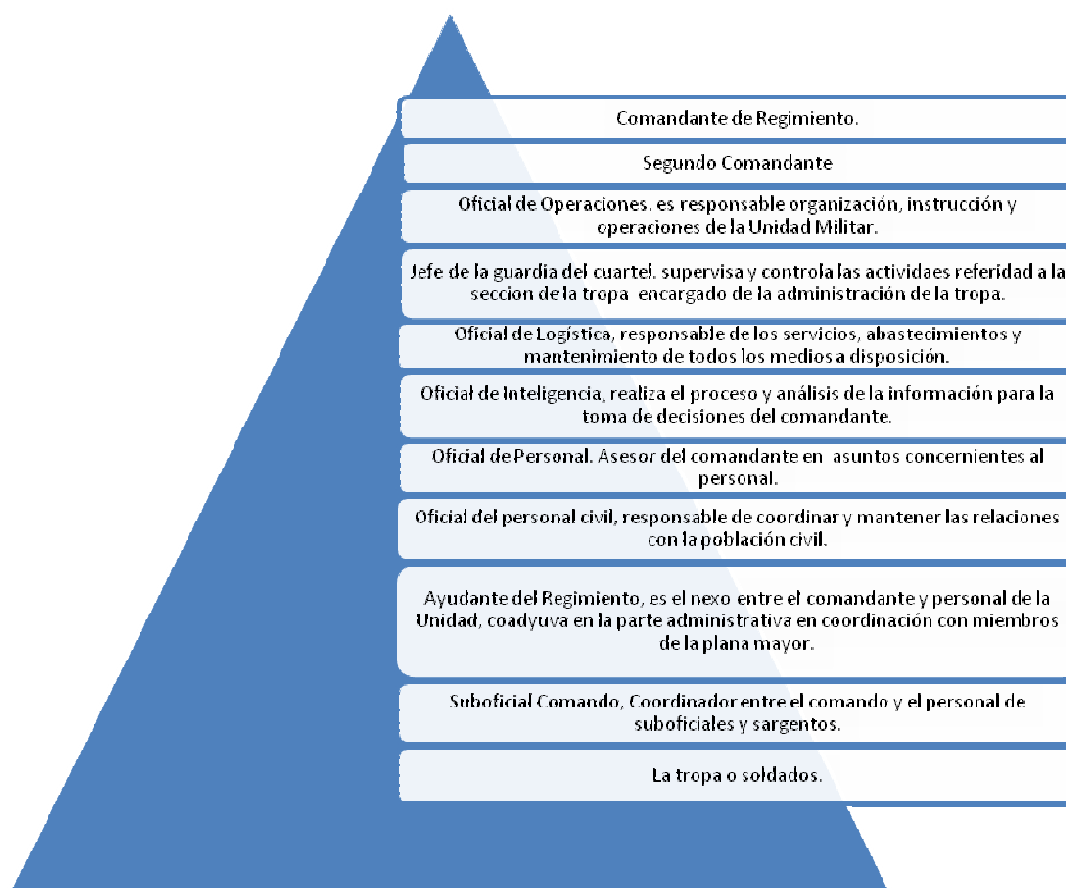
Comandante de Regimiento.

Segundo Comandante

Oficial de Operaciones. es responsable organización, instrucción y operaciones de la Unidad Militar.

Jefe de la guardia del cuartel. supervisa y controla las actividaes referidad a la seccion de la tropa encargado de la administración de la tropa.

Oficial de Logística, responsable de los servicios, abastecimientos y mantenimiento de todos los medios a disposición.

Oficial de Inteligencia, realiza el proceso y análisis de la información para la toma de decisiones del comandante.

Oficial de Personal. Asesor del comandante en asuntos concernientes al personal.

Oficial del personal civil, responsable de coordinar y mantener las relaciones con la población civil.

Ayudante del Regimiento, es el nexo entre el comandante y personal de la Unidad, coadyuva en la parte administrativa en coordinación con miembros de la plana mayor.

Suboficial Comando, Coordinador entre el comando y el personal de suboficiales y sargentos.

La tropa o soldados.